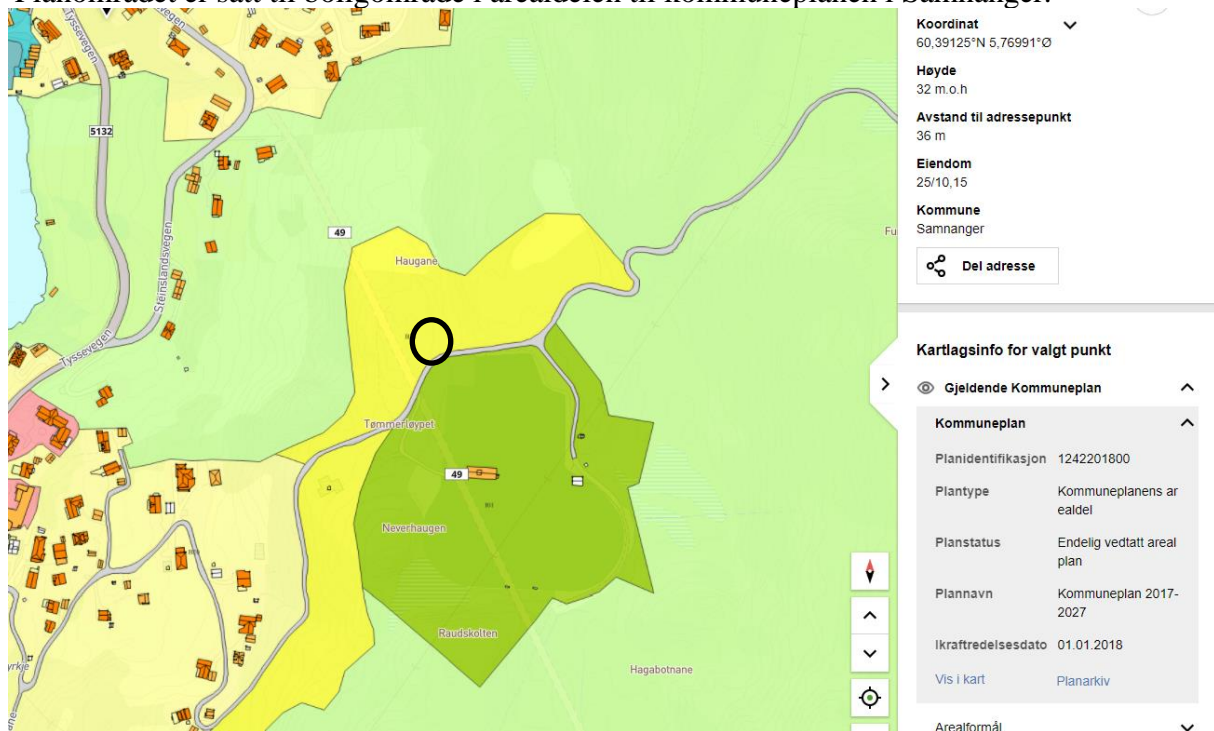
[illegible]

5132

49

Haugane

Steinslandsvegen

Tyssevegen

Tømmerløypet

49

Neverhaugen

Raudskolten

Hagabotnane

Fu

Koordinat
60,39125°N 5,76991°Ø

Høyde
32 m.o.h

Avstand til adressepunkt
36 m

Eiendom
25/10,15

Kommune
Samnanger

Del adresse

Kartlagsinfo for valgt punkt

Gjeldende Kommuneplan

Kommuneplan

| Planidentifikasjon | 1242201800 |
|---|---|
| Plantype | Kommuneplanens arealdel |
| Planstatus | Endelig vedtatt arealplan |
| Plannavn | Kommuneplan 2017-2027 |
| Ikraftredelsesdato | 01.01.2018 |

Vis i kart

Planarkiv

Arealformål